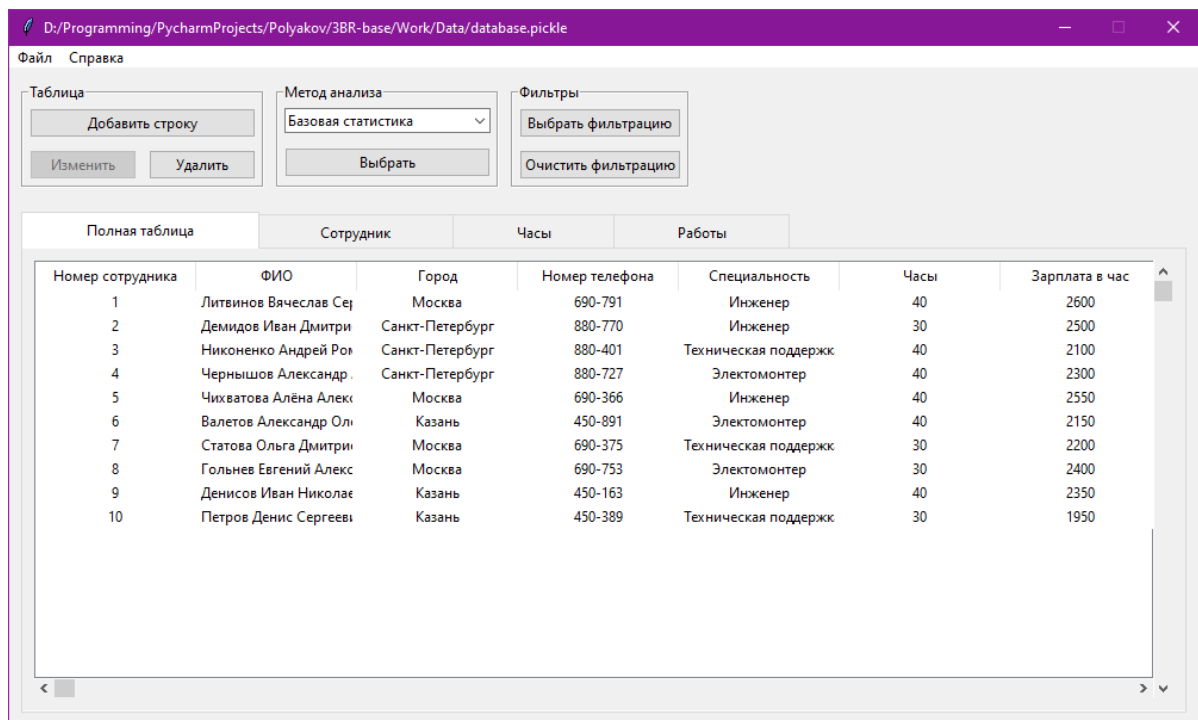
D:/Programming/PycharmProjects/Polyakov/3BR-base/Work/Data/database.pickle

Файл Справка

Таблица
Добавить строку
Изменить Удалить

Метод анализа
Базовая статистика
Выбрать

Фильтры
Выбрать фильтрацию
Очистить фильтрацию

Полная таблица | Сотрудник | Часы | Работы

| Номер сотрудника | ФИО | Город | Номер телефона | Специальность | Часы | Зарплата в час |
|---|---|---|---|---|---|---|
| 1 | Литвинов Вячеслав Сер | Москва | 690-791 | Инженер | 40 | 2600 |
| 2 | Демидов Иван Дмитри | Санкт-Петербург | 880-770 | Инженер | 30 | 2500 |
| 3 | Никоненко Андрей Ром | Санкт-Петербург | 880-401 | Техническая поддержк | 40 | 2100 |
| 4 | Чернышов Александр | Санкт-Петербург | 880-727 | Электомонтер | 40 | 2300 |
| 5 | Чихватова Алёна Алекс | Москва | 690-366 | Инженер | 40 | 2550 |
| 6 | Валетов Александр Ол | Казань | 450-891 | Электомонтер | 40 | 2150 |
| 7 | Статова Ольга Дмитри | Москва | 690-375 | Техническая поддержк | 30 | 2200 |
| 8 | Гольнев Евгений Алекс | Москва | 690-753 | Электомонтер | 30 | 2400 |
| 9 | Денисов Иван Николае | Казань | 450-163 | Инженер | 40 | 2350 |
| 10 | Петров Денис Сергееві | Казань | 450-389 | Техническая поддержк | 30 | 1950 |